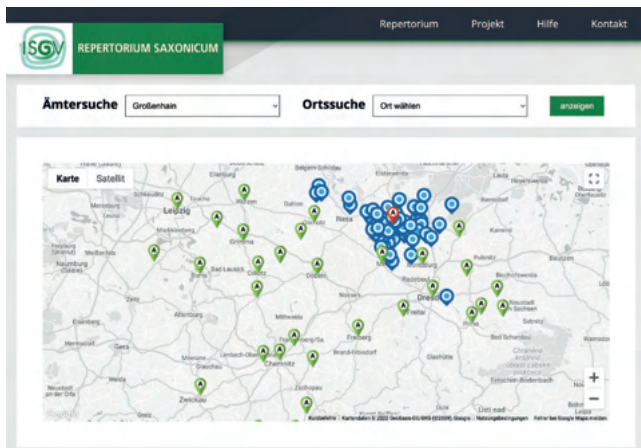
ISGV REPERTORIUM SAXONICUM

Repertorium Projekt Hilfe Kontakt

Ämtersuche Großenhain

Ortssuche Ort wählen

anzeigen

Karte Satellit

Leipzig

Riesa

Grimma

Döbeln

Dresden

Meißen

Freiberg

Chemnitz

Zwickau

Altenburg

Zeitz

Naumburg (Saale)

Gera

Kamenz

Pulsnitz

Pirna

Zschopau

Brand-Erbisdorf

Bad Schandau

Glashütte

+

−

Google

Kurzbefehle Kartendaten © 2022 GeoBasis-DE/BKG (©2009), Google Nutzungsbedingungen Fehler bei Google Maps melden